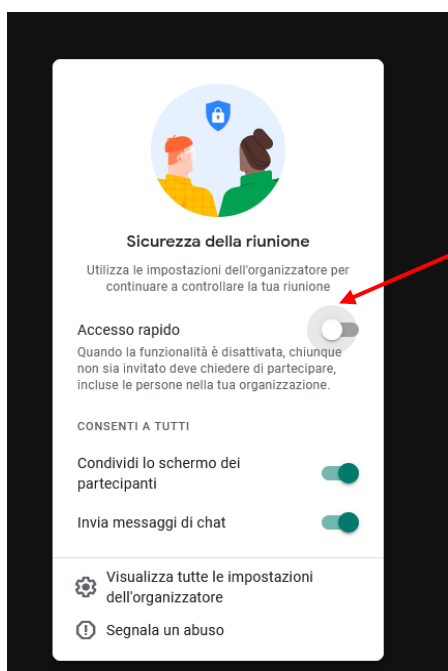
Sicurezza della riunione

Utilizza le impostazioni dell'organizzatore per continuare a controllare la tua riunione

Accesso rapido

Quando la funzionalità è disattivata, chiunque non sia invitato deve chiedere di partecipare, incluse le persone nella tua organizzazione.

CONSENTI A TUTTI

Condividi lo schermo dei partecipanti

Invia messaggi di chat

Visualizza tutte le impostazioni dell'organizzatore

Segnala un abuso